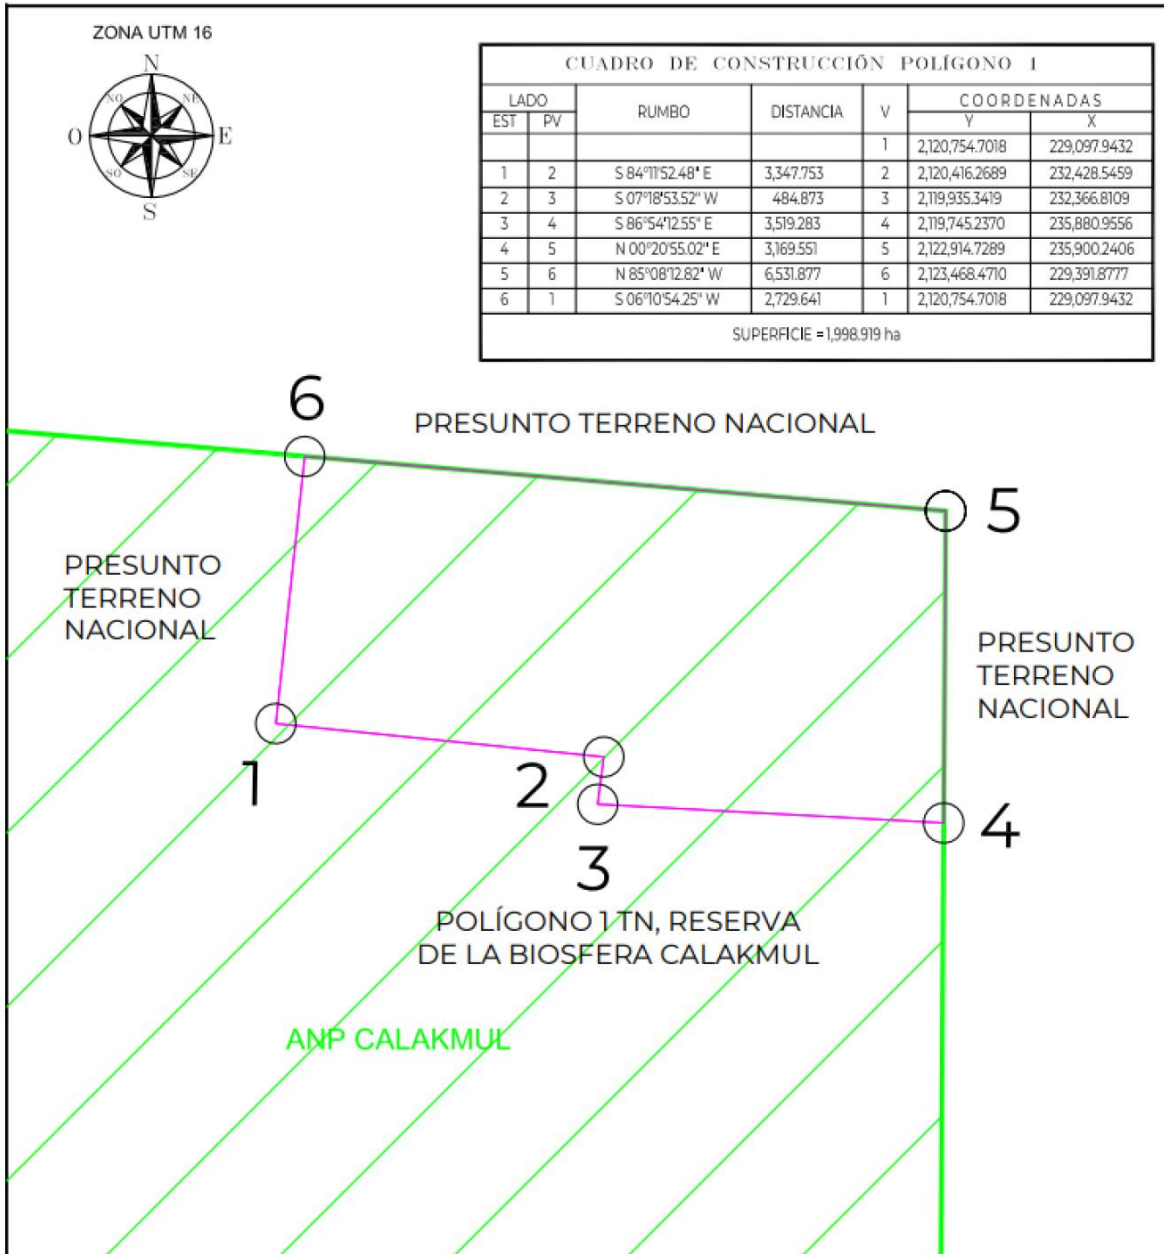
ZONA UTM 16

N
NO
NE
O
E
SO
SE
S

CUADRO DE CONSTRUCCIÓN POLÍGONO 1

| LADO | | RUMBO | DISTANCIA | V | COORDENADAS | |
|---|---|---|---|---|---|---|
| EST | PV | | | | Y | X |
| | | | | 1 | 2,120,754.7018 | 229,097.9432 |
| 1 | 2 | S 84°11'52.48" E | 3,347.753 | 2 | 2,120,416.2689 | 232,428.5459 |
| 2 | 3 | S 07°18'53.52" W | 484.873 | 3 | 2,119,935.3419 | 232,366.8109 |
| 3 | 4 | S 86°54'12.55" E | 3,519.283 | 4 | 2,119,745.2370 | 235,880.9556 |
| 4 | 5 | N 00°20'55.02" E | 3,169.551 | 5 | 2,122,914.7289 | 235,900.2406 |
| 5 | 6 | N 85°08'12.82" W | 6,531.877 | 6 | 2,123,468.4710 | 229,391.8777 |
| 6 | 1 | S 06°10'54.25" W | 2,729.641 | 1 | 2,120,754.7018 | 229,097.9432 |

SUPERFICIE = 1,998.919 ha

6

PRESUNTO TERRENO NACIONAL

5

PRESUNTO TERRENO NACIONAL

PRESUNTO TERRENO NACIONAL

1

2

3

4

POLÍGONO 1 TN, RESERVA DE LA BIOSFERA CALAKMUL

ANP CALAKMUL